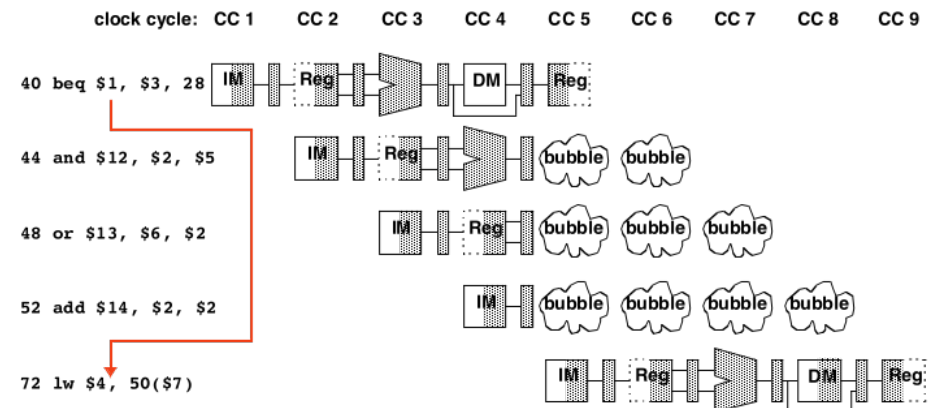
clock cycle: CC 1 CC 2 CC 3 CC 4 CC 5 CC 6 CC 7 CC 8 CC 9

40 beq \$1, \$3, 28 IM Reg DM Reg

44 and \$12, \$2, \$5 IM Reg bubble bubble

48 or \$13, \$6, \$2 IM Reg bubble bubble bubble

52 add \$14, \$2, \$2 IM bubble bubble bubble bubble

72 lw \$4, 50(\$7) IM Reg DM Reg